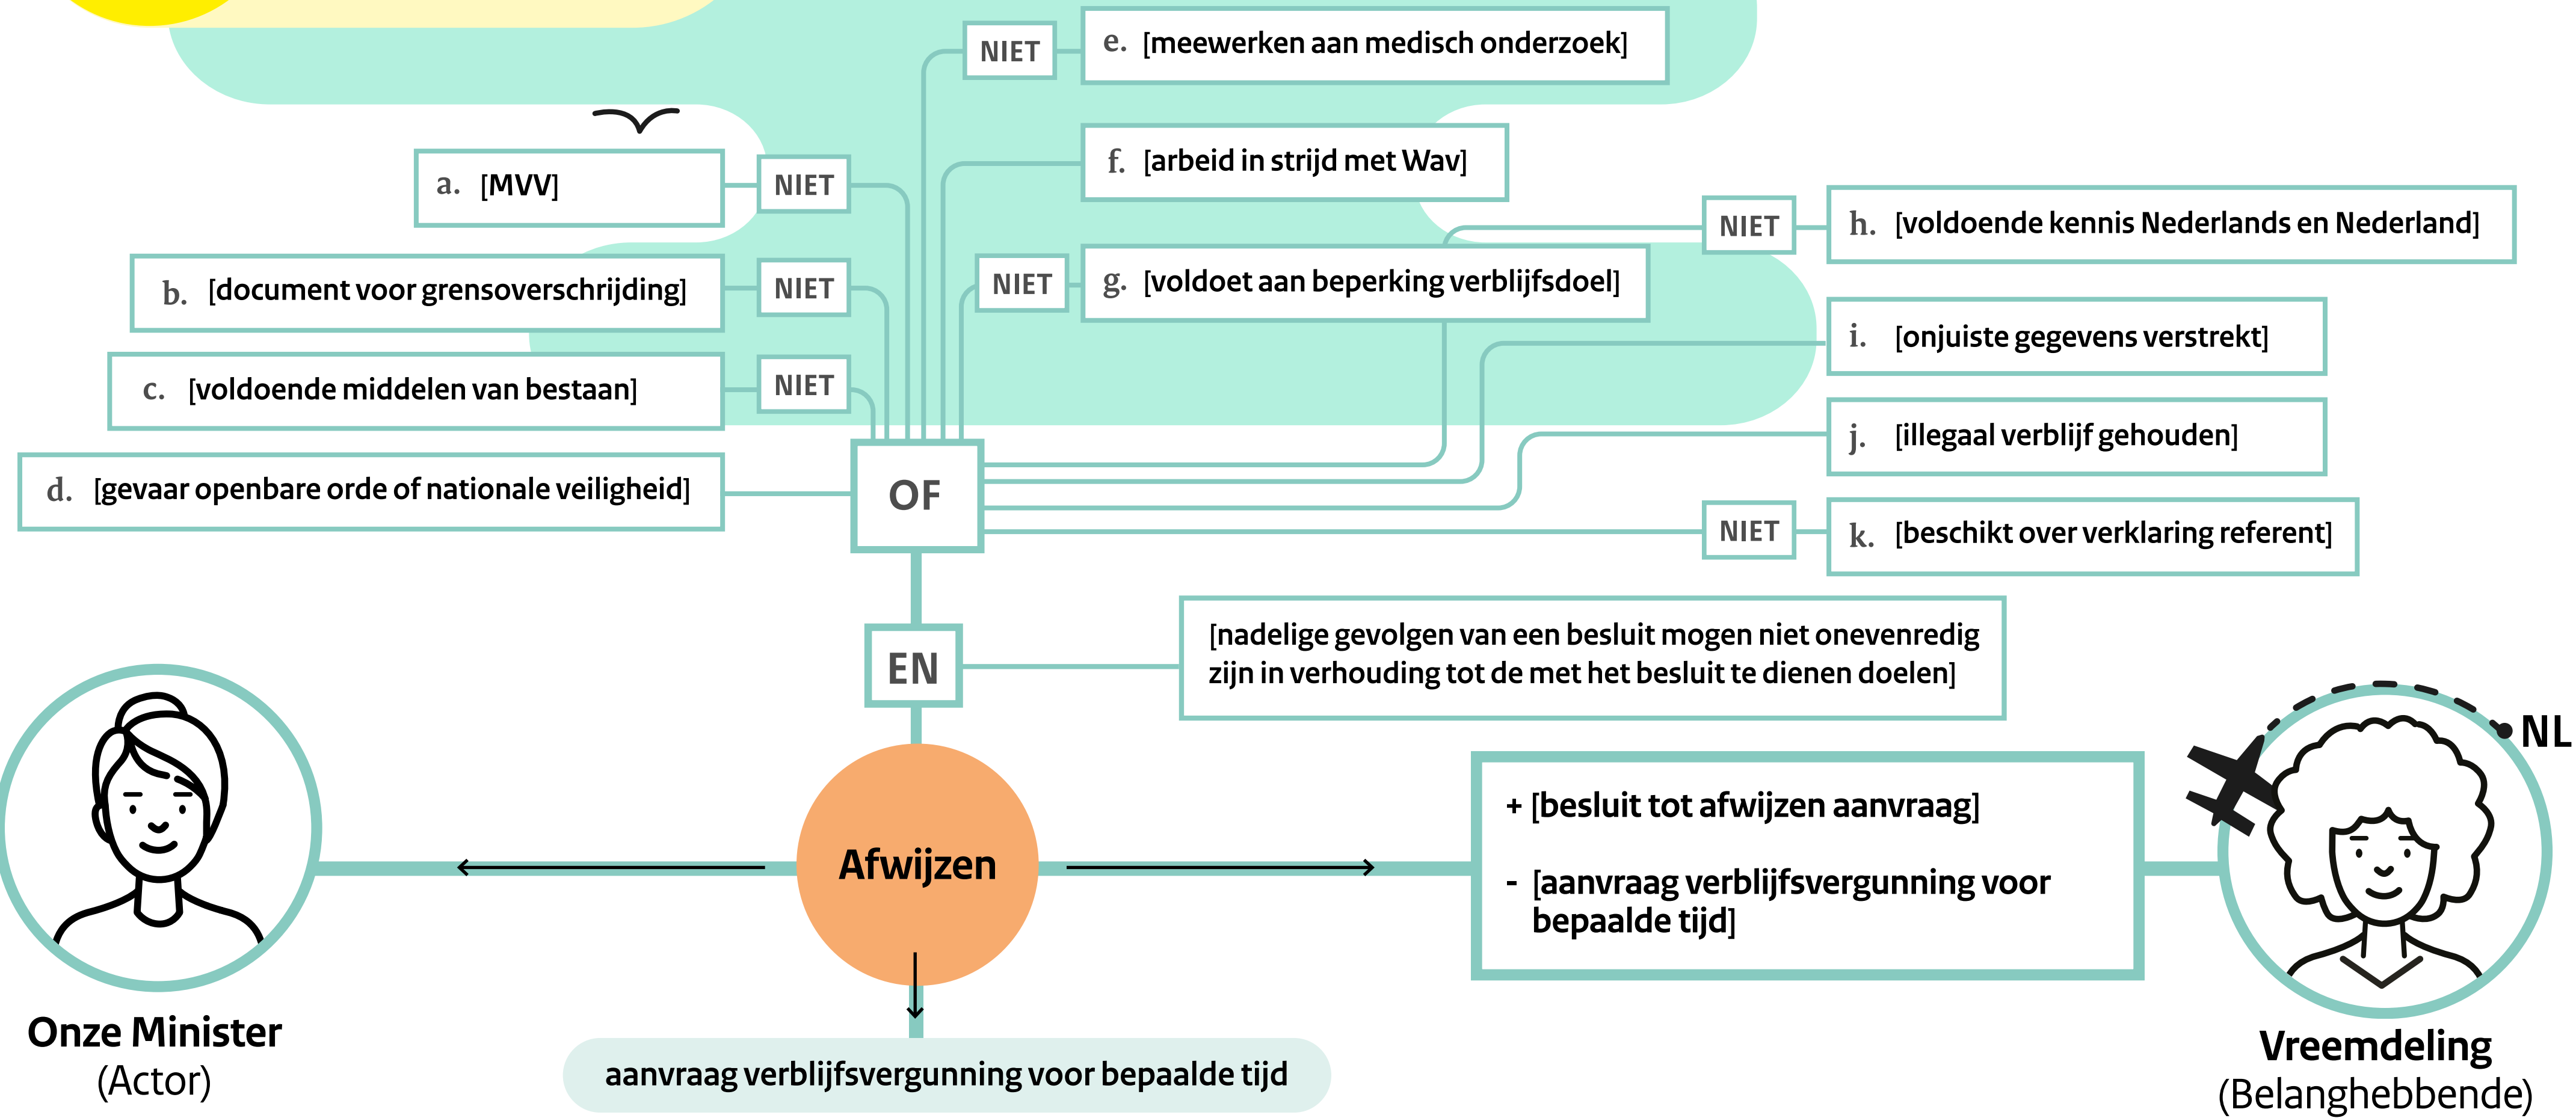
NIET e. [meewerken aan medisch onderzoek]

f. [arbeid in strijd met Wav]

a. [MVV] NIET

NIET h. [voldoende kennis Nederlands en Nederland]

b. [document voor grensoverschrijding] NIET

NIET g. [voldoet aan beperking verblijfsdoel]

i. [onjuiste gegevens verstrekt]

c. [voldoende middelen van bestaan] NIET

j. [illegaal verblijf gehouden]

d. [gevaar openbare orde of nationale veiligheid]

OF

NIET k. [beschikt over verklaring referent]

EN

[nadelige gevolgen van een besluit mogen niet onevenredig zijn in verhouding tot de met het besluit te dienen doelen]

NL

Afwijzen

+ [besluit tot afwijzen aanvraag]

- [aanvraag verblijfsvergunning voor bepaalde tijd]

Onze Minister
(Actor)

aanvraag verblijfsvergunning voor bepaalde tijd

Vreemdeling
(Belanghebbende)